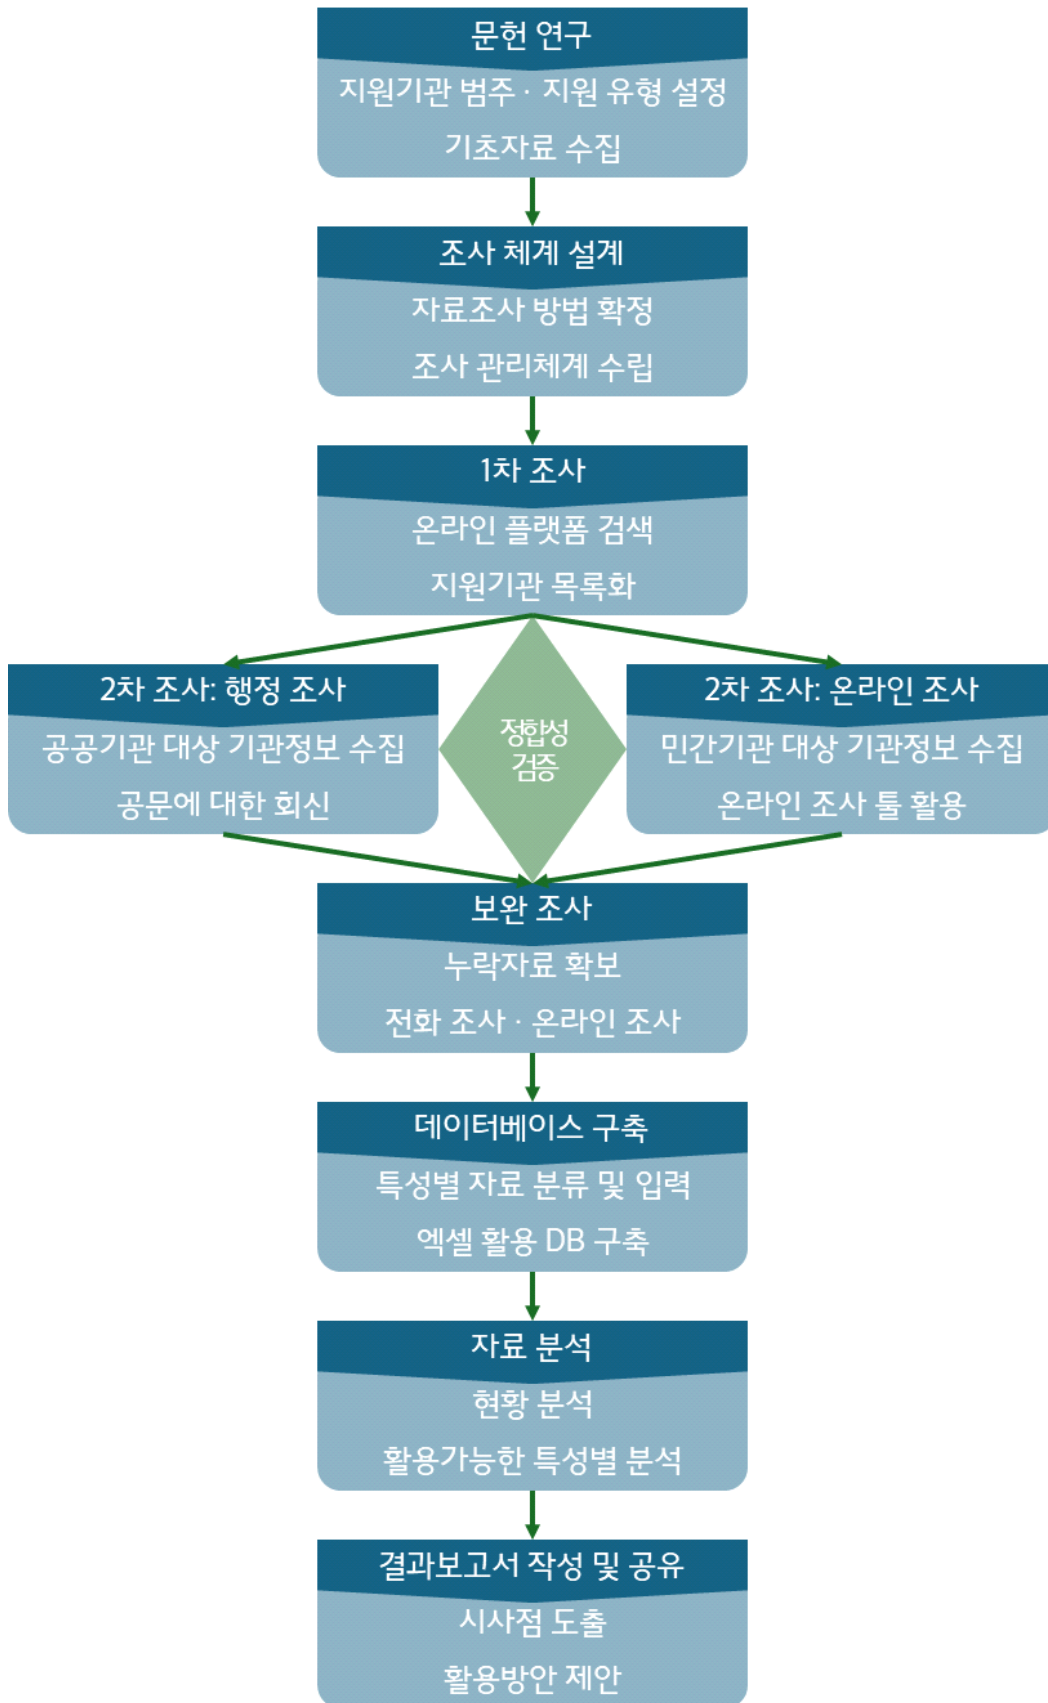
문헌 연구

지원기관 범주 · 지원 유형 설정

기초자료 수집

조사 체계 설계

자료조사 방법 확정

조사 관리체계 수립

1차 조사

온라인 플랫폼 검색

지원기관 목록화

2차 조사: 행정 조사

공공기관 대상 기관정보 수집

공문에 대한 회신

정합성 검증

2차 조사: 온라인 조사

민간기관 대상 기관정보 수집

온라인 조사 툴 활용

보완 조사

누락자료 확보

전화 조사 · 온라인 조사

데이터베이스 구축

특성별 자료 분류 및 입력

엑셀 활용 DB 구축

자료 분석

현황 분석

활용가능한 특성별 분석

결과보고서 작성 및 공유

시사점 도출

활용방안 제안